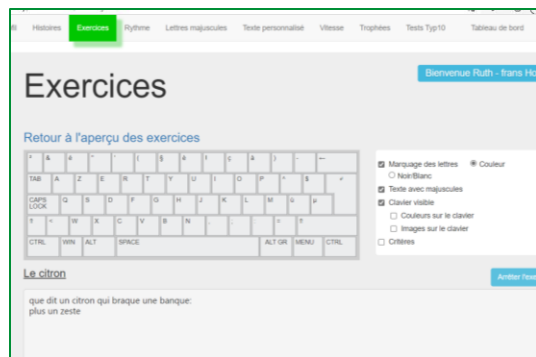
Histoires Exercices Rythme Lettres majuscules Texte personnalisé Vitesse Trophées Tests Typ10 Tableau de bord

Exercices

Bienvenue Ruth - frans Ho

Retour à l'aperçu des exercices

² & é " ' ( § è ! ç à ) - ←
TAB A Z E R T Y U I O P ^ $ ↵
CAPS LOCK Q S D F G H J K L M ù µ
⇧ < W X C V B N , ; : = ⇧
CTRL WIN ALT SPACE ALT GR MENU CTRL

Marquage des lettres Couleur
Noir/Blanc
Texte avec majuscules
Clavier visible
Couleurs sur le clavier
Images sur le clavier
Critères

Le citron

Arrêter l'exe

que dit un citron qui braque une banque:
plus un zeste